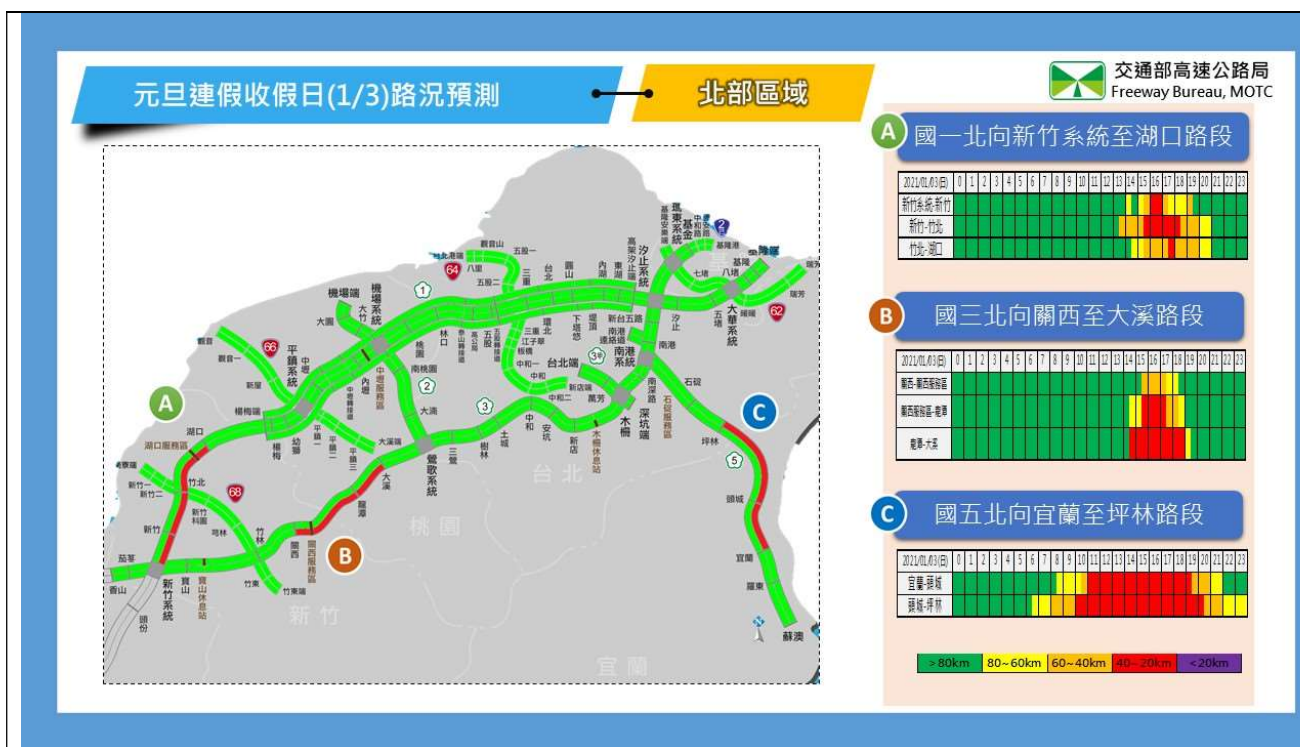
元旦連假收假日(1/3)路況預測

北部區域

交通部高速公路局
Freeway Bureau, MOTC

A 國一北向新竹系統至湖口路段

| 2021/01/03(日) | 0 | 1 | 2 | 3 | 4 | 5 | 6 | 7 | 8 | 9 | 10 | 11 | 12 | 13 | 14 | 15 | 16 | 17 | 18 | 19 | 20 | 21 | 22 | 23 |
|---|---|---|---|---|---|---|---|---|---|---|---|---|---|---|---|---|---|---|---|---|---|---|---|---|
| 新竹系統-新竹 | | | | | | | | | | | | | | | | | | | | | | | | |
| 新竹-竹北 | | | | | | | | | | | | | | | | | | | | | | | | |
| 竹北-湖口 | | | | | | | | | | | | | | | | | | | | | | | | |

B 國三北向關西至大溪路段

| 2021/01/03(日) | 0 | 1 | 2 | 3 | 4 | 5 | 6 | 7 | 8 | 9 | 10 | 11 | 12 | 13 | 14 | 15 | 16 | 17 | 18 | 19 | 20 | 21 | 22 | 23 |
|---|---|---|---|---|---|---|---|---|---|---|---|---|---|---|---|---|---|---|---|---|---|---|---|---|
| 關西-關西服務區 | | | | | | | | | | | | | | | | | | | | | | | | |
| 關西服務區-龍潭 | | | | | | | | | | | | | | | | | | | | | | | | |
| 龍潭-大溪 | | | | | | | | | | | | | | | | | | | | | | | | |

C 國五北向宜蘭至坪林路段

| 2021/01/03(日) | 0 | 1 | 2 | 3 | 4 | 5 | 6 | 7 | 8 | 9 | 10 | 11 | 12 | 13 | 14 | 15 | 16 | 17 | 18 | 19 | 20 | 21 | 22 | 23 |
|---|---|---|---|---|---|---|---|---|---|---|---|---|---|---|---|---|---|---|---|---|---|---|---|---|
| 宜蘭-頭城 | | | | | | | | | | | | | | | | | | | | | | | | |
| 頭城-坪林 | | | | | | | | | | | | | | | | | | | | | | | | |

>80km 80~60km 60~40km 40~20km <20km

機場端 機場系統 大園 大竹 觀音 觀音一 平鎮系統 中壢 內壢 新屋 楊梅端 楊梅 幼獅 中壢服務區 平鎮一 平鎮二 平鎮三 湖口 湖口服務區 竹北 新竹一 新竹二 新竹 新竹科園 茄苳 香山 新竹系統 寶山 寶山休息站 頭份 竹林 竹東 竹東端 關西 關西服務區 龍潭 大溪 鶯歌系統 三鶯 樹林 土城 中和 安坑 新店 木柵 木柵休息站 深坑端 南港系統 南港 石碇 石碇服務區 坪林 頭城 宜蘭 羅東 蘇澳 林口 桃園 南桃園 大湳 五股 五股二 五股一 三重 台北 圓山 內湖 南港 汐止系統 汐止 七堵 八堵 大華系統 五堵 基隆 瑞芳 台北端 新店端 樹林 萬芳 中和一 中和二 板橋 江子翠 堤頂 下塭 新台五路 南港連絡 觀音山 北港 八里 高架汐止 萬里 基金 碇內 桃園 台北 新竹 宜蘭
1 2 3 3甲 5 62 64 66 68
A B C